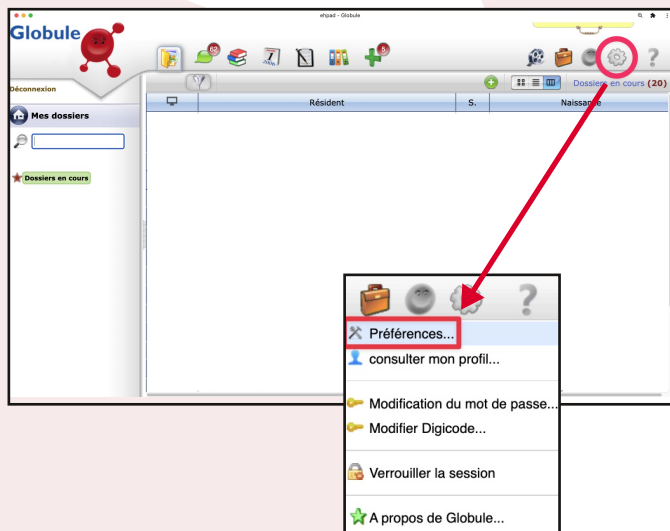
ehpad - Globule

Globule

62

5

Déconnexion

Mes dossiers

Dossiers en cours

Dossiers en cours (20)

| | Résident | S. | Naissance |
|---|---|---|---|

Préférences...

consulter mon profil...

Modification du mot de passe...

Modifier Digicode...

Verrouiller la session

A propos de Globule...